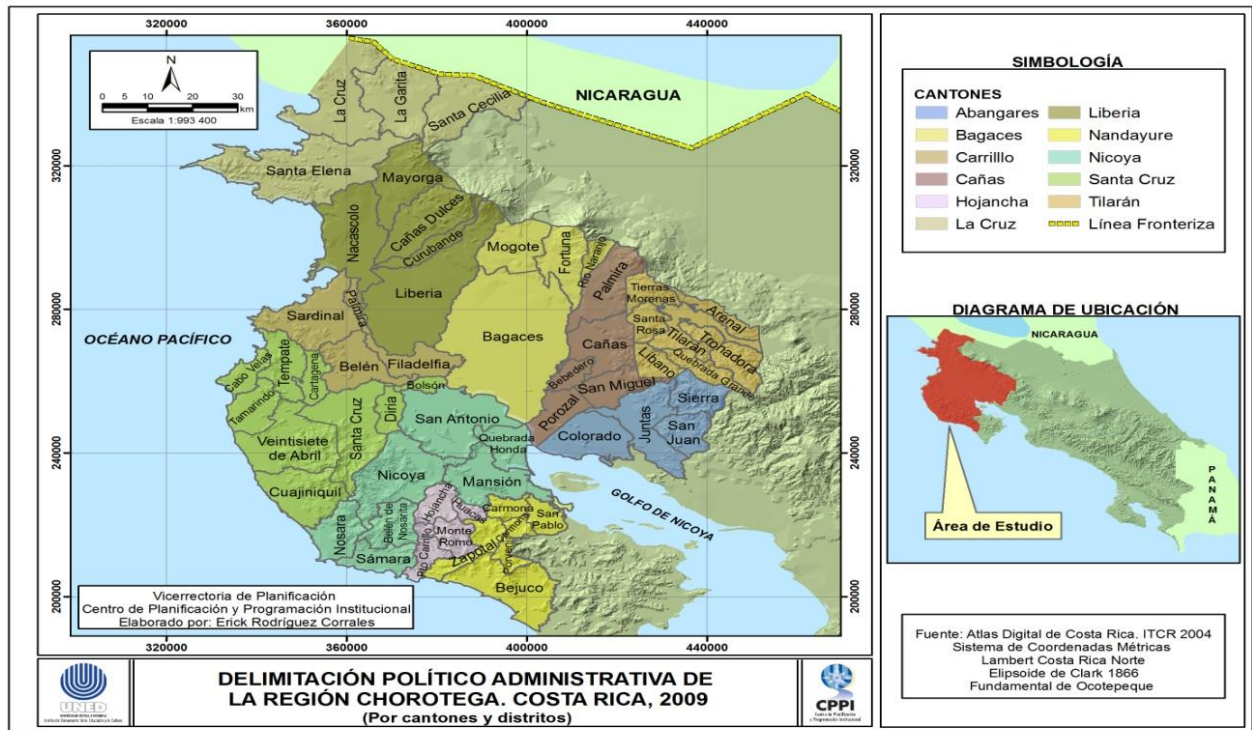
320000 360000 400000 440000

N
0 5 10 20 30 km
Escala 1:993 400

NICARAGUA

La Cruz
La Garita
Santa Cecilia
Santa Elena
Mayorga
Nacascolo
Cañas Dulces
Curubande
Liberia
Mogote
Fortuna
Río Naranjo
Palmira
Tierras Morenas
Arenal
Santa Rosa
Tilarán
Tronadora
Líbano
Quebrada Grande
Sardinal
Palmira
Bagaces
Cañas
Bebedero
OCÉANO PACÍFICO
Cabo Velas
Tempate
Cartagena
Belén
Filadelfia
Bolsón
Tamarindo
Porozal
San Miguel
Sierra
Veintisiete de Abril
Santa Cruz
Diriá
San Antonio
Quebrada Honda
Colorado
Juntas
San Juan
Nicoya
Mansión
Cuajiniquil
Hojancha
Huacas
Carmona
San Pablo
Belén de Nosarita
Monte Romo
GOLFO DE NICOYA
Nosara
Sámara
Puerto Carrillo
Zapotal
Porvenir
Bejuco

320000
280000
240000
200000

Vicerrectoria de Planificación
Centro de Planificación y Programación Institucional
Elaborado por: Erick Rodríguez Corrales

SIMBOLOGÍA
CANTONES
Abangares
Bagaces
Carrilllo
Cañas
Hojancha
La Cruz
Liberia
Nandayure
Nicoya
Santa Cruz
Tilarán
Línea Fronteriza

DIAGRAMA DE UBICACIÓN
NICARAGUA
PANAMÁ
Área de Estudio

Fuente: Atlas Digital de Costa Rica. ITCR 2004
Sistema de Coordenadas Métricas
Lambert Costa Rica Norte
Elipsoide de Clark 1866
Fundamental de Ocotepeque

UNED

DELIMITACIÓN POLÍTICO ADMINISTRATIVA DE LA REGIÓN CHOROTEGA. COSTA RICA, 2009
(Por cantones y distritos)

CPPI